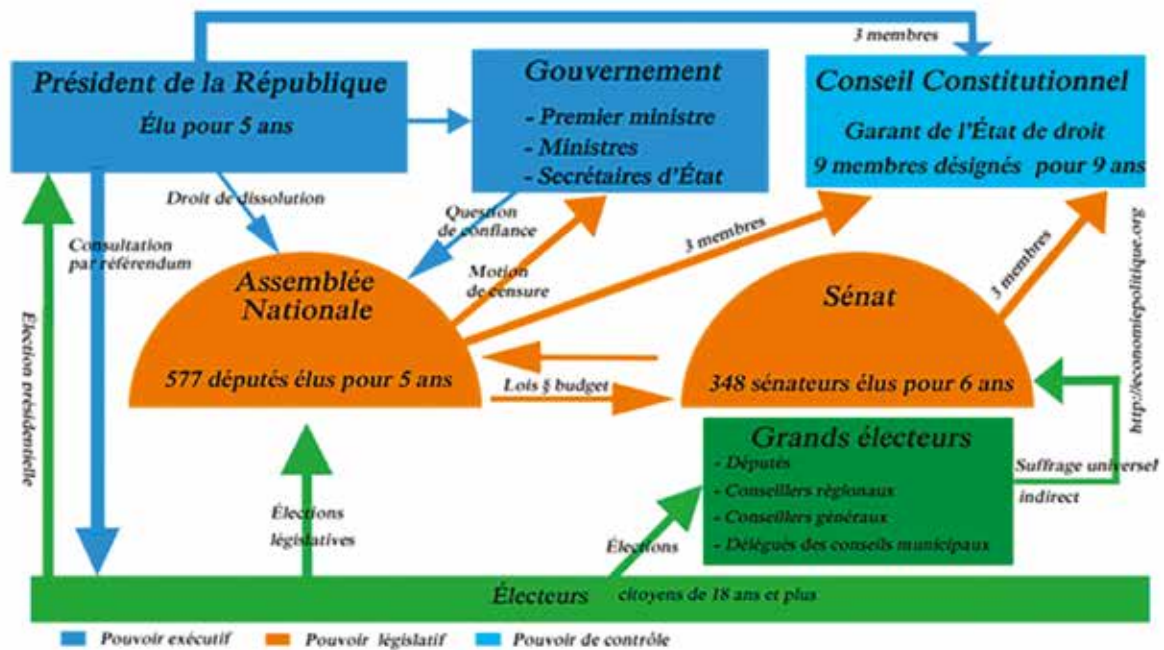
3 membres

Président de la République
Élu pour 5 ans

Gouvernement
- Premier ministre
- Ministres
- Secrétaires d'État

Conseil Constitutionnel
Garant de l'État de droit
9 membres désignés pour 9 ans

Droit de dissolution

Question de confiance

Consultation par référendum

3 membres

Motion de censure

Assemblée Nationale
577 députés élus pour 5 ans

Sénat
348 sénateurs élus pour 6 ans

3 membres

Élection présidentielle

Lois § budget

http://economiepolitique.org

Grands électeurs
- Députés
- Conseillers régionaux
- Conseillers généraux
- Délégués des conseils municipaux

Suffrage universel indirect

Élections législatives

Élections

Électeurs citoyens de 18 ans et plus

Pouvoir exécutif
Pouvoir législatif
Pouvoir de contrôle